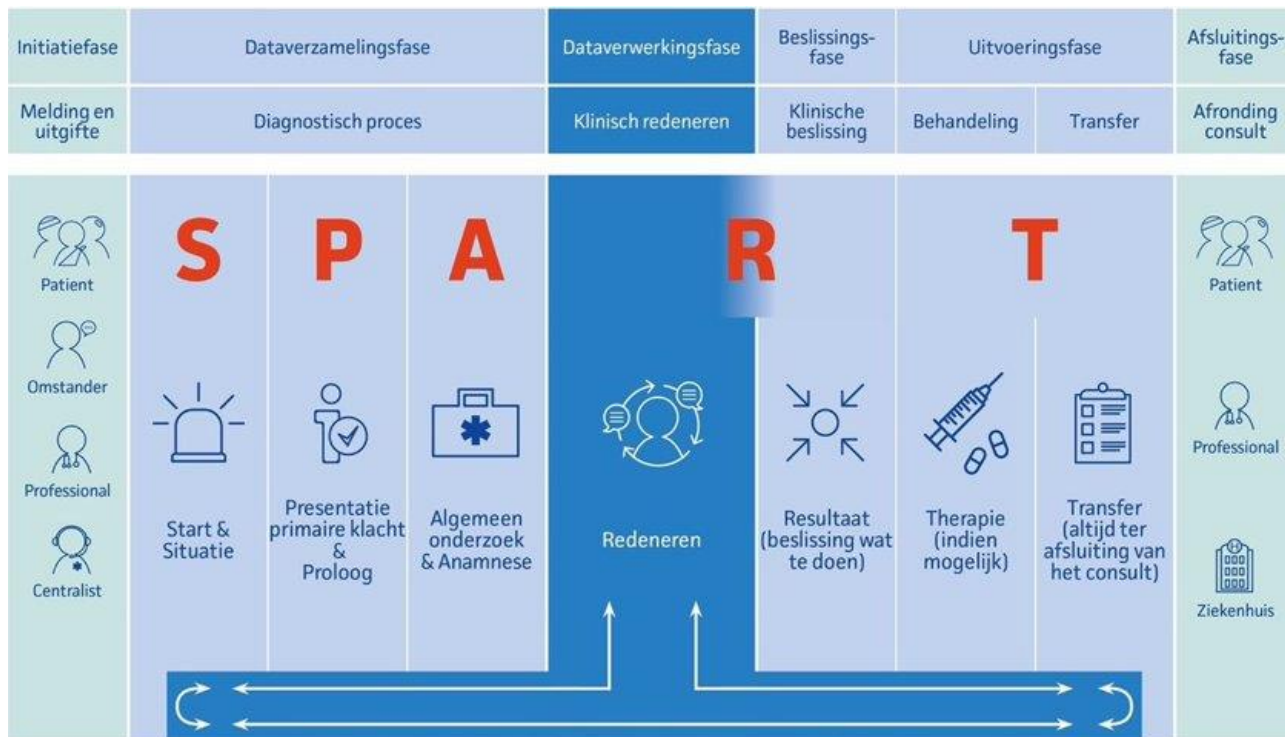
| Initiatiefase | Dataverzamelingsfase | Dataverwerkingsfase | Beslissingsfase | Uitvoeringsfase | | Afsluitingsfase |
|---|---|---|---|---|---|---|
| Melding en uitgifte | Diagnostisch proces | Klinisch redeneren | Klinische beslissing | Behandeling | Transfer | Afronding consult |

Patient

Omstander

Professional

Centralist

S

P

A

R

T

Start & Situatie

Presentatie primaire klacht & Proloog

Algemeen onderzoek & Anamnese

Redeneren

Resultaat (beslissing wat te doen)

Therapie (indien mogelijk)

Transfer (altijd ter afsluiting van het consult)

Patient

Professional

Ziekenhuis